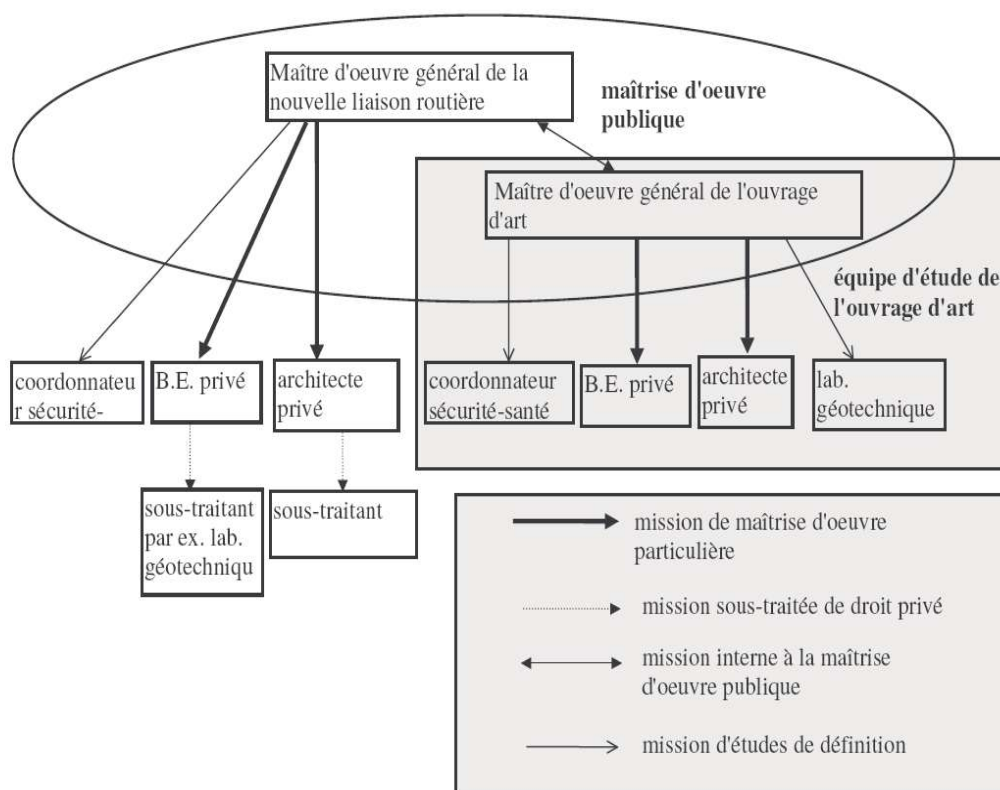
Maître d'oeuvre général de la nouvelle liaison routière

maîtrise d'oeuvre publique

Maître d'oeuvre général de l'ouvrage d'art

équipe d'étude de l'ouvrage d'art

coordonnateur sécurité-

B.E. privé

architecte privé

coordonnateur sécurité-santé

B.E. privé

architecte privé

lab. géotechnique

sous-traitant par ex. lab. géotechniqu

sous-traitant

mission de maîtrise d'oeuvre particulière

mission sous-traitée de droit privé

mission interne à la maîtrise d'oeuvre publique

mission d'études de définition